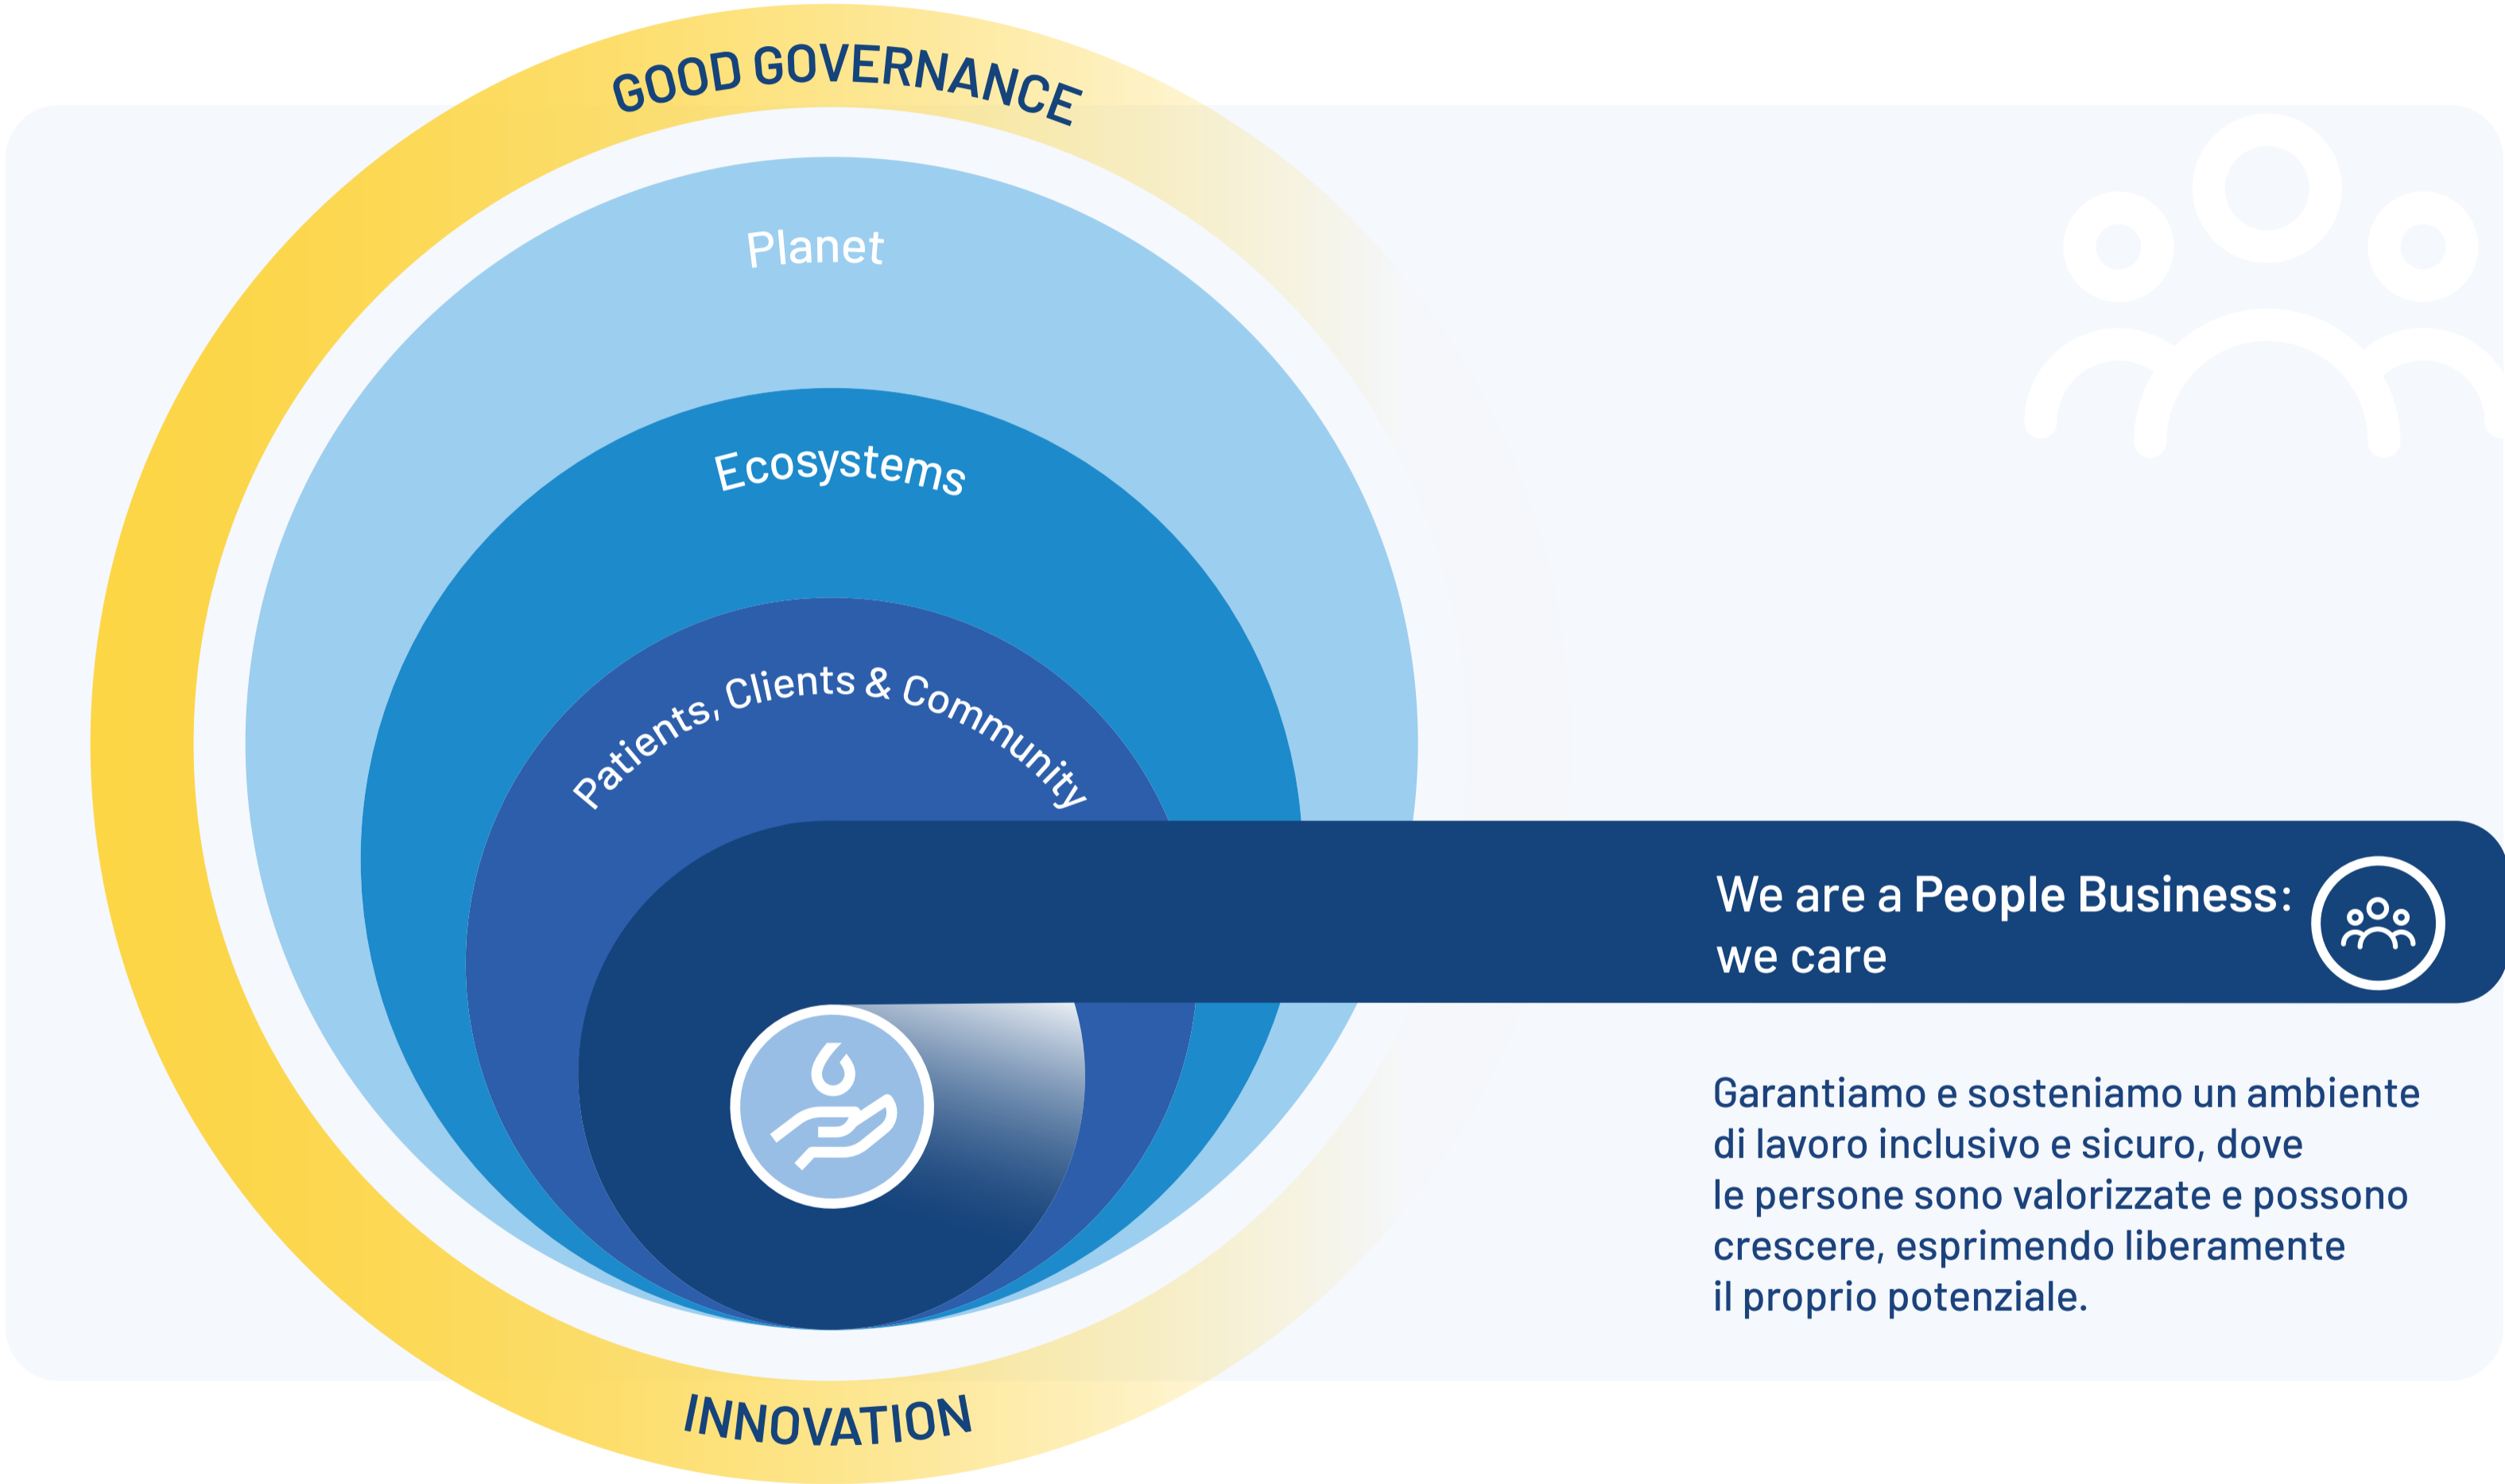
GOOD GOVERNANCE

Planet

Ecosystems

Patients, Clients & Community

We are a People Business: we care

Garantiamo e sosteniamo un ambiente di lavoro inclusivo e sicuro, dove le persone sono valorizzate e possono crescere, esprimendo liberamente il proprio potenziale.

INNOVATION